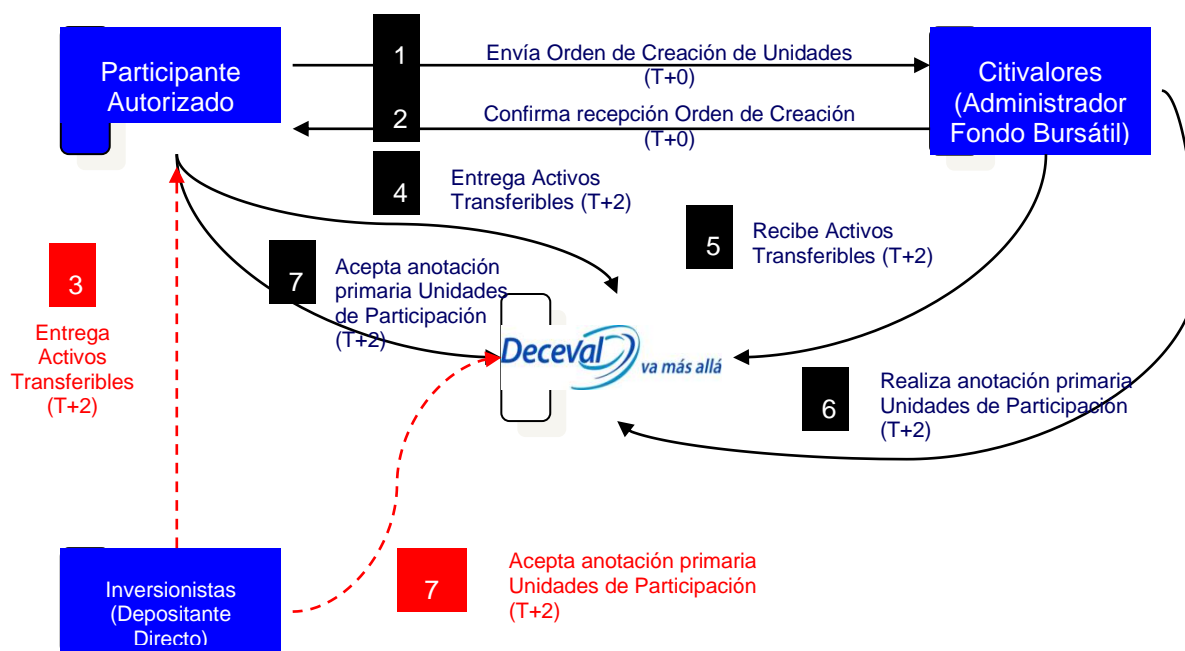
Participante Autorizado

1

Envía Orden de Creación de Unidades (T+0)

Citivalores (Administrador Fondo Bursátil)

2

Confirma recepción Orden de Creación (T+0)

4

Entrega Activos Transferibles (T+2)

5

Recibe Activos Transferibles (T+2)

3

Entrega Activos Transferibles (T+2)

7

Acepta anotación primaria Unidades de Participación (T+2)

Deceval va más allá

6

Realiza anotación primaria Unidades de Participación (T+2)

Inversionistas (Depositante Directo)

7

Acepta anotación primaria Unidades de Participación (T+2)